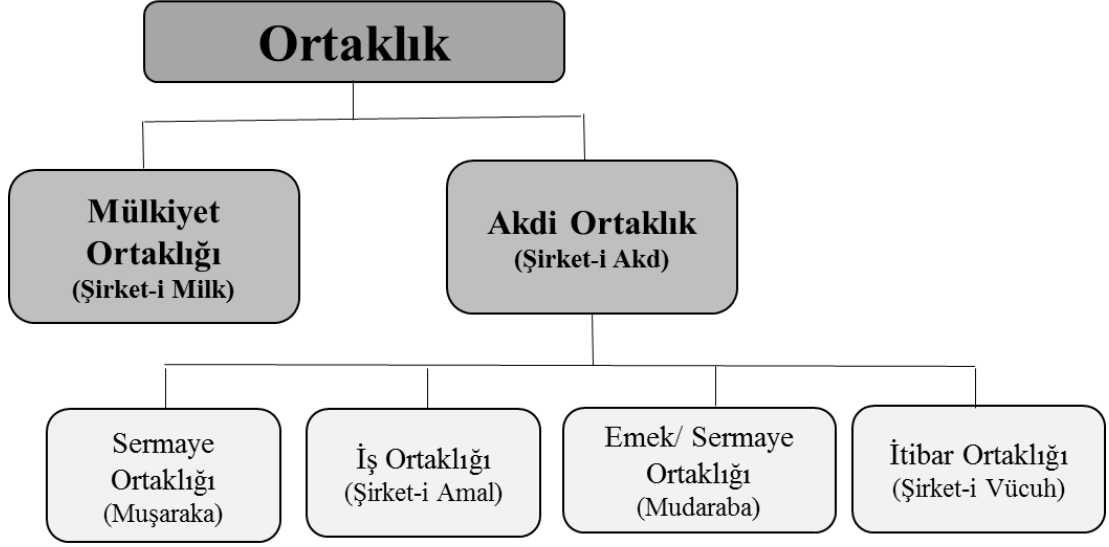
Ortaklık

Mülkiyet Ortaklığı
(Şirket-i Milk)

Akdi Ortaklık
(Şirket-i Akd)

Sermaye Ortaklığı
(Muşaraka)

İş Ortaklığı
(Şirket-i Amal)

Emek/ Sermaye Ortaklığı
(Mudaraba)

İtibar Ortaklığı
(Şirket-i Vücuh)